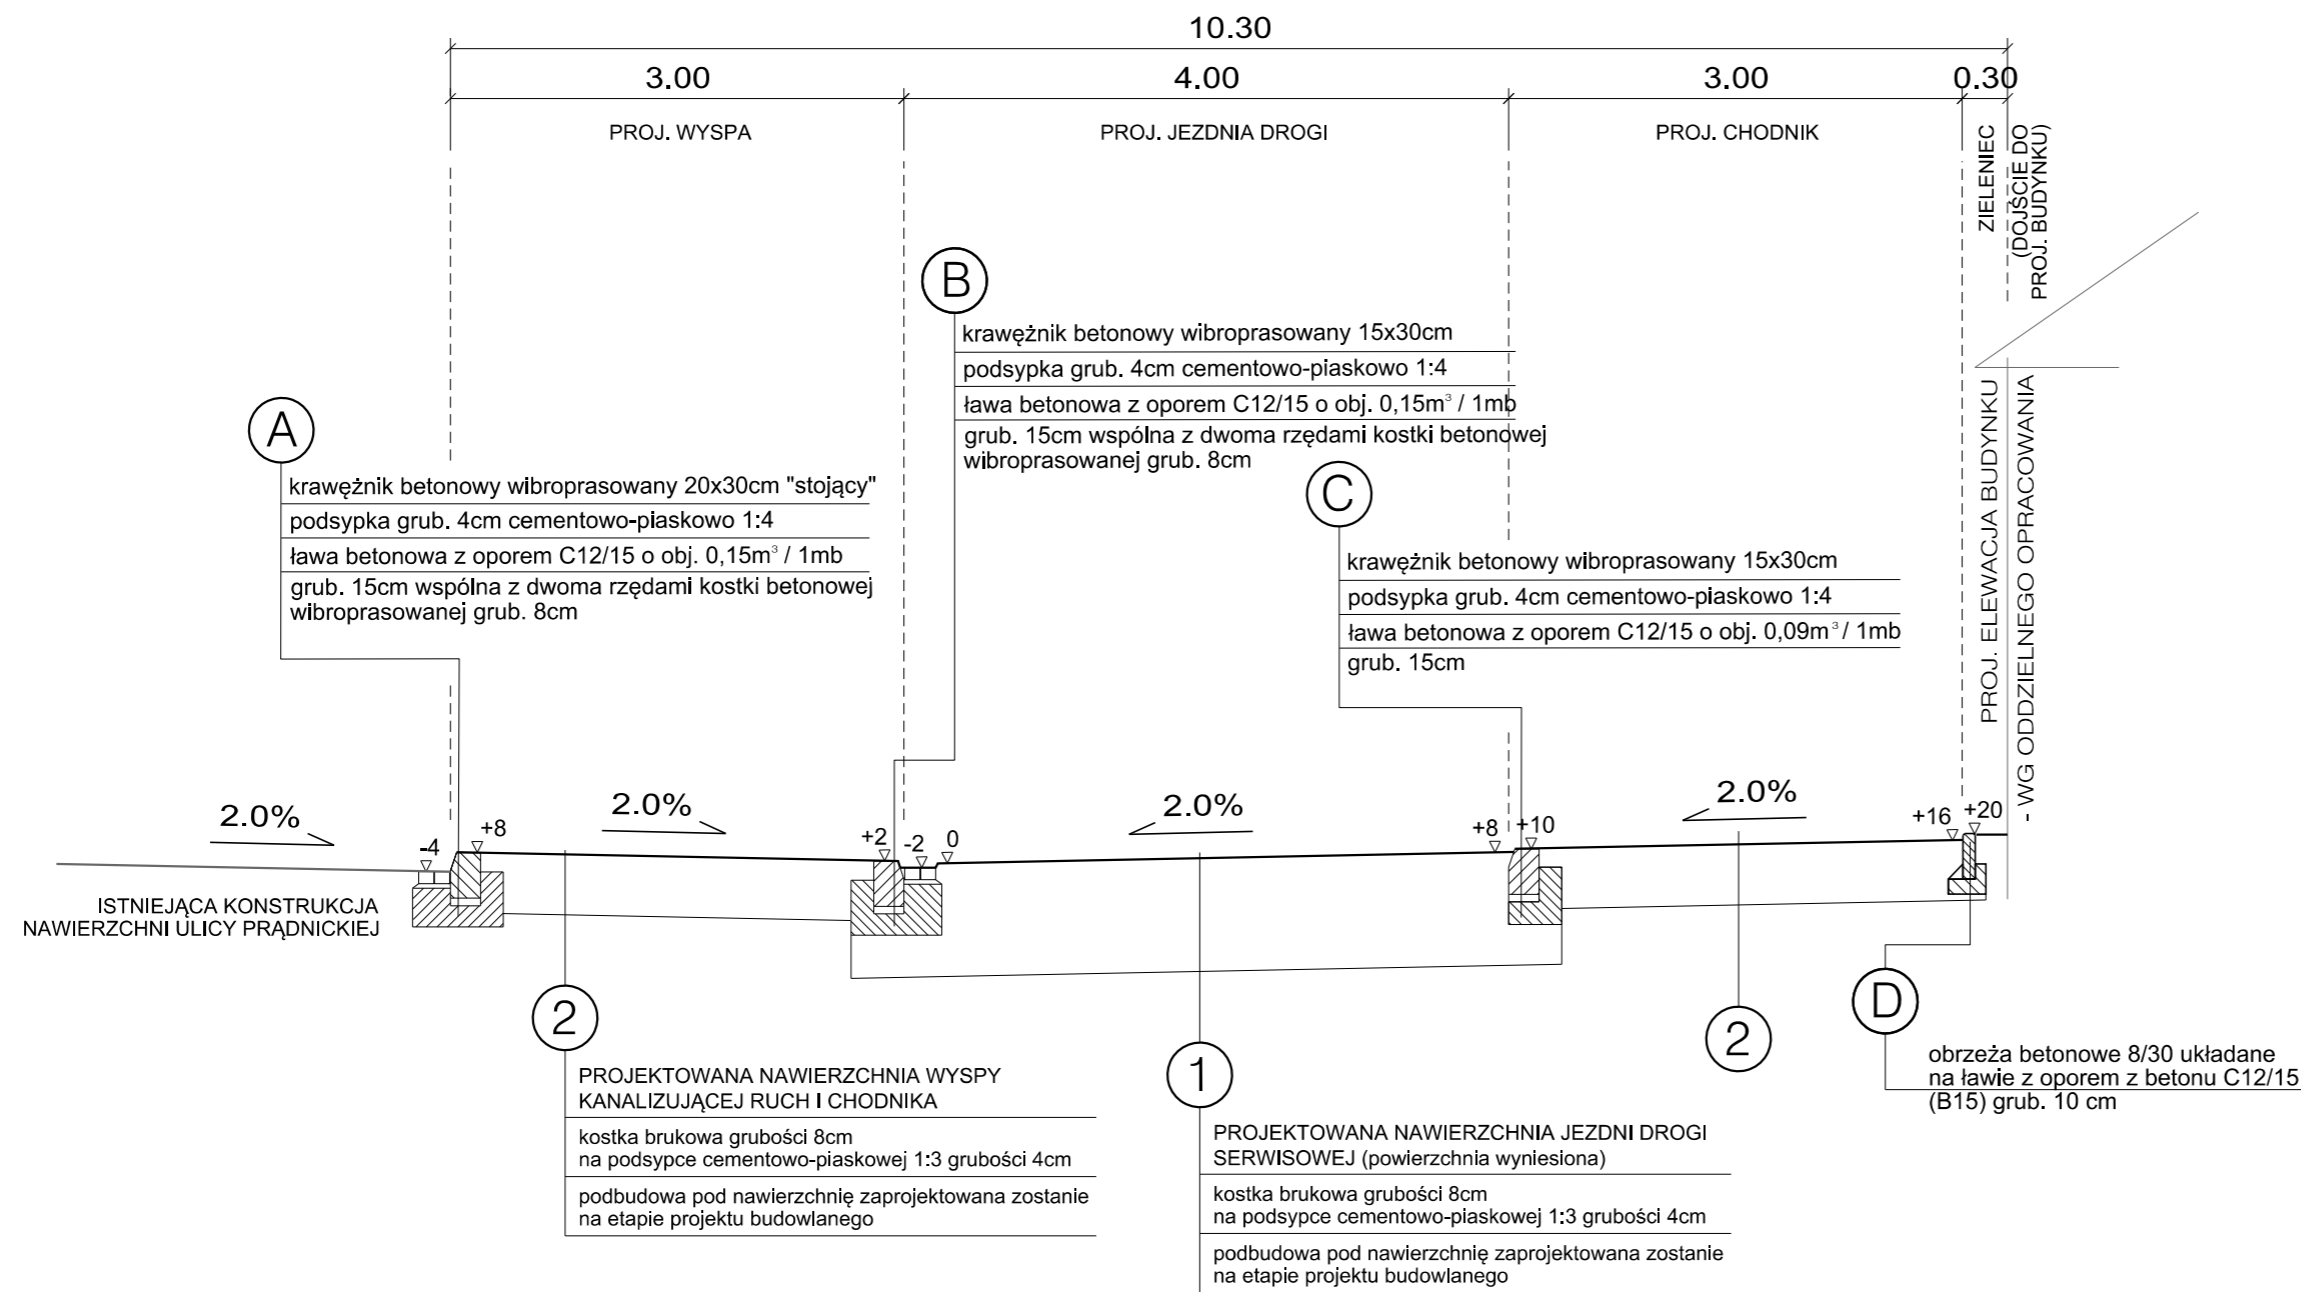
10.30

3.00

4.00

3.00

0.30

PROJ. WYSPA

PROJ. JEZDNIA DROGI

PROJ. CHODNIK

ZIELENIEC (DOJŚCIE DO PROJ. BUDYNKU)

PROJ. ELEWACJA BUDYNKU - WG ODDZIELNEGO OPRACOWANIA

B

krawężnik betonowy wibroprasowany 15x30cm
podsypka grub. 4cm cementowo-piaskowo 1:4
ława betonowa z oporem C12/15 o obj. 0,15m$^3$ / 1mb
grub. 15cm wspólna z dwoma rzędami kostki betonowej wibroprasowanej grub. 8cm

A

krawężnik betonowy wibroprasowany 20x30cm "stojący"
podsypka grub. 4cm cementowo-piaskowo 1:4
ława betonowa z oporem C12/15 o obj. 0,15m$^3$ / 1mb
grub. 15cm wspólna z dwoma rzędami kostki betonowej wibroprasowanej grub. 8cm

C

krawężnik betonowy wibroprasowany 15x30cm
podsypka grub. 4cm cementowo-piaskowo 1:4
ława betonowa z oporem C12/15 o obj. 0,09m$^3$ / 1mb
grub. 15cm

2.0%

2.0%

2.0%

2.0%

-4

+8

+2

-2

0

+8

+10

+16

+20

ISTNIEJĄCA KONSTRUKCJA NAWIERZCHNI ULICY PRĄDNICKIEJ

2

PROJEKTOWANA NAWIERZCHNIA WYSPY KANALIZUJĄCEJ RUCH I CHODNIKA
kostka brukowa grubości 8cm
na podsypce cementowo-piaskowej 1:3 grubości 4cm
podbudowa pod nawierzchnię zaprojektowana zostanie na etapie projektu budowlanego

1

PROJEKTOWANA NAWIERZCHNIA JEZDNI DROGI SERWISOWEJ (powierzchnia wyniesiona)
kostka brukowa grubości 8cm
na podsypce cementowo-piaskowej 1:3 grubości 4cm
podbudowa pod nawierzchnię zaprojektowana zostanie na etapie projektu budowlanego

2

D

obrzeża betonowe 8/30 układane na ławie z oporem z betonu C12/15 (B15) grub. 10 cm